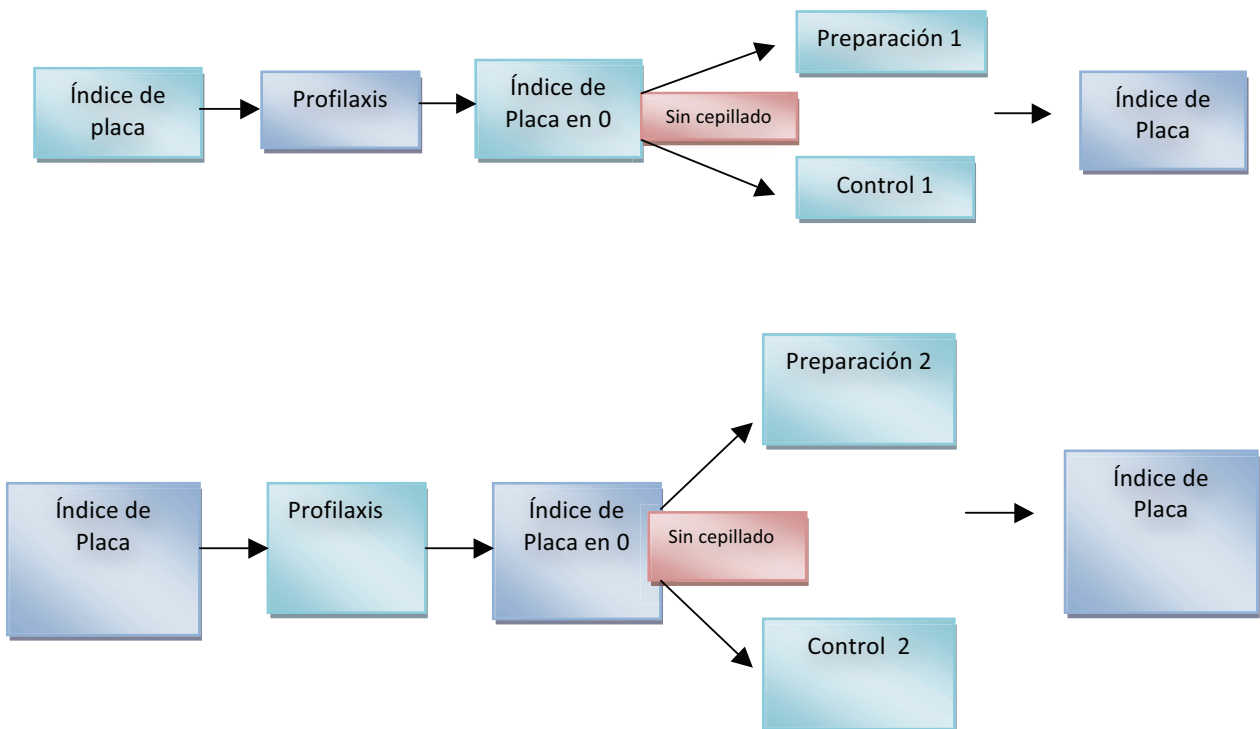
Índice de placa

Profilaxis

Índice de Placa en 0

Sin cepillado

Preparación 1

Control 1

Índice de Placa

Índice de Placa

Profilaxis

Índice de Placa en 0

Sin cepillado

Preparación 2

Control 2

Índice de Placa